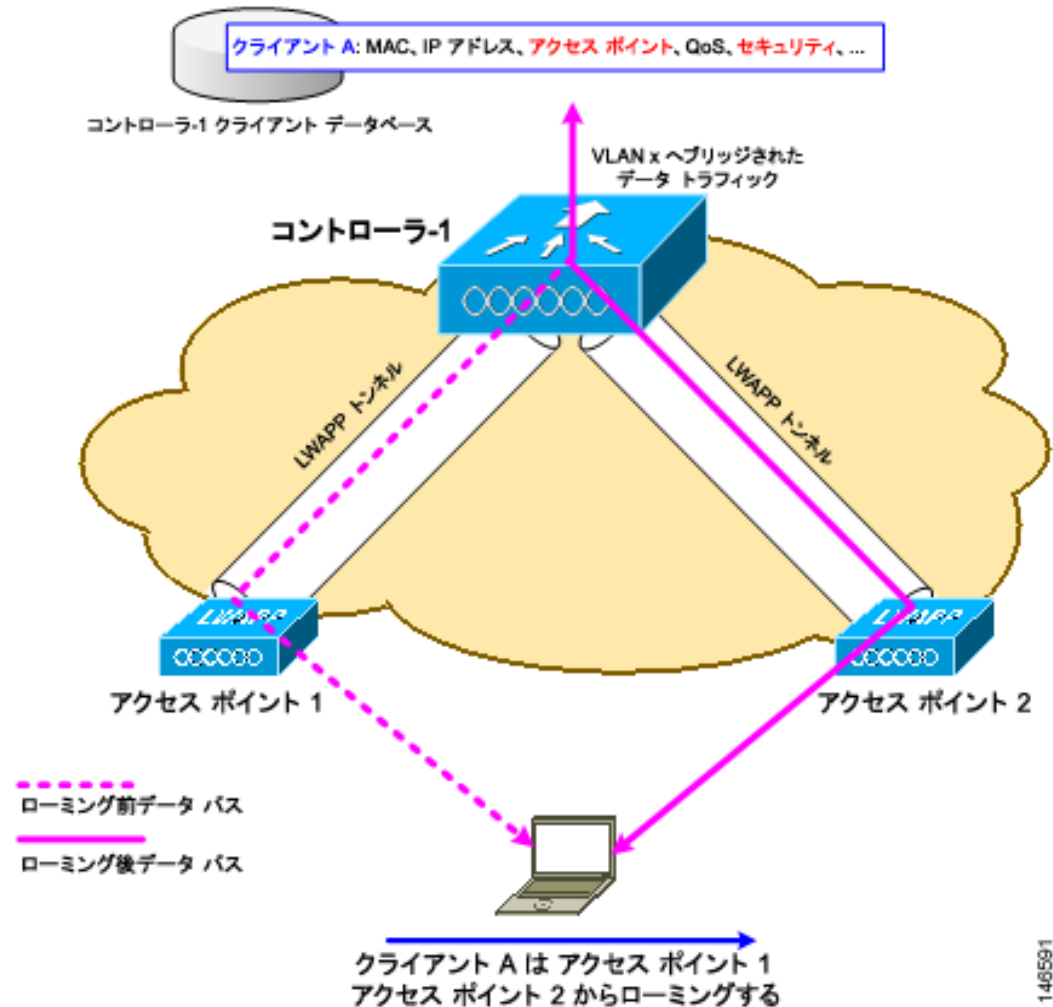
クライアント A: MAC、IP アドレス、アクセス ポイント、QoS、セキュリティ、...

コントローラ-1 クライアント データベース

VLAN x へブリッジされた データ トラフィック

コントローラ-1

LWAPP トンネル

LWAPP トンネル

LWAPP

LWAPP

アクセス ポイント 1

アクセス ポイント 2

ローミング前データ パス

ローミング後データ パス

クライアント A は アクセス ポイント 1 アクセス ポイント 2 からローミングする

148591